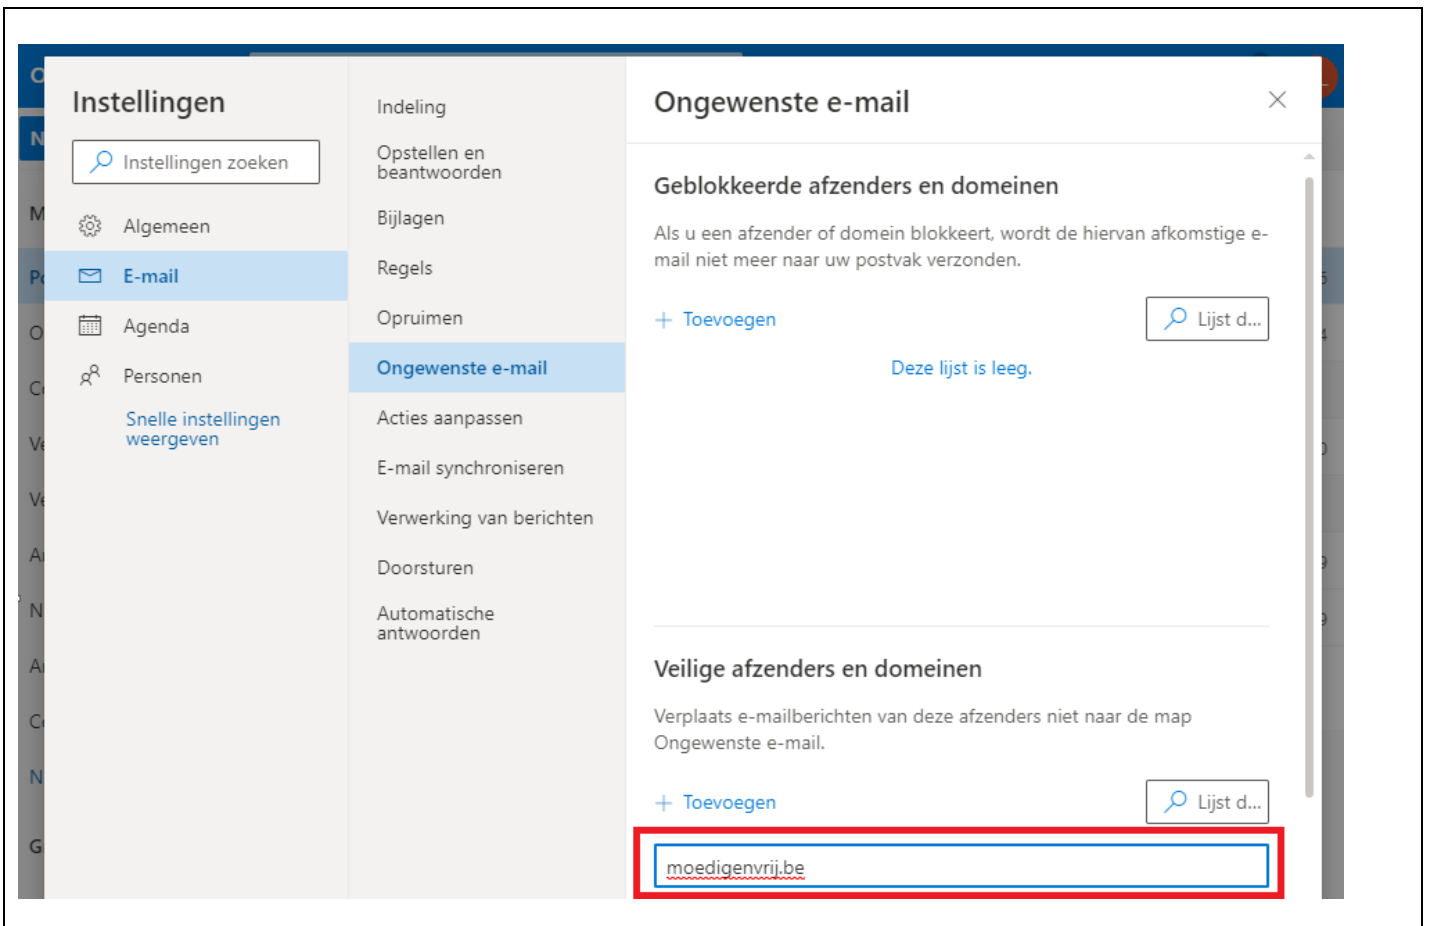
Instellingen

Instellingen zoeken

Algemeen

E-mail

Agenda

Personen

Snelle instellingen weergeven

Indeling

Opstellen en beantwoorden

Bijlagen

Regels

Opruimen

Ongewenste e-mail

Acties aanpassen

E-mail synchroniseren

Verwerking van berichten

Doorsturen

Automatische antwoorden

Ongewenste e-mail

Geblokkeerde afzenders en domeinen

Als u een afzender of domein blokkeert, wordt de hiervan afkomstige e-mail niet meer naar uw postvak verzonden.

+ Toevoegen

Lijst d...

Deze lijst is leeg.

Veilige afzenders en domeinen

Verplaats e-mailberichten van deze afzenders niet naar de map Ongewenste e-mail.

+ Toevoegen

Lijst d...

moedigenvrij.be